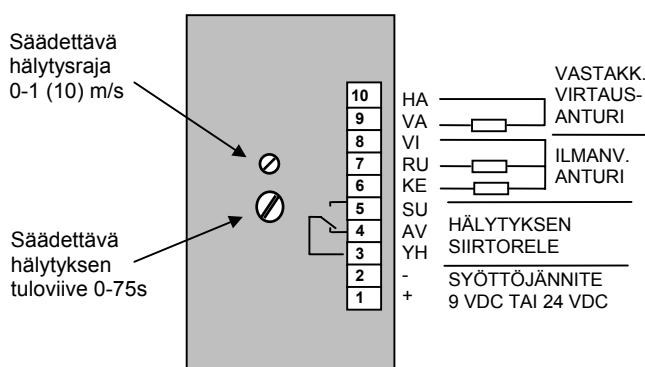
Säädettävä hälytysraja 0-1 (10) m/s

Säädettävä hälytyksen tuloviive 0-75s

| | |
|---|---|
| 10 | HA |
| 9 | VA |
| 8 | VI |
| 7 | RU |
| 6 | KE |
| 5 | SU |
| 4 | AV |
| 3 | YH |
| 2 | - |
| 1 | + |

VASTAKK. VIRTAUS-ANTURI

ILMANV. ANTURI

HÄLYTYKSEN SIIRTORELE

SYÖTTÖJÄNNITE 9 VDC TAI 24 VDC